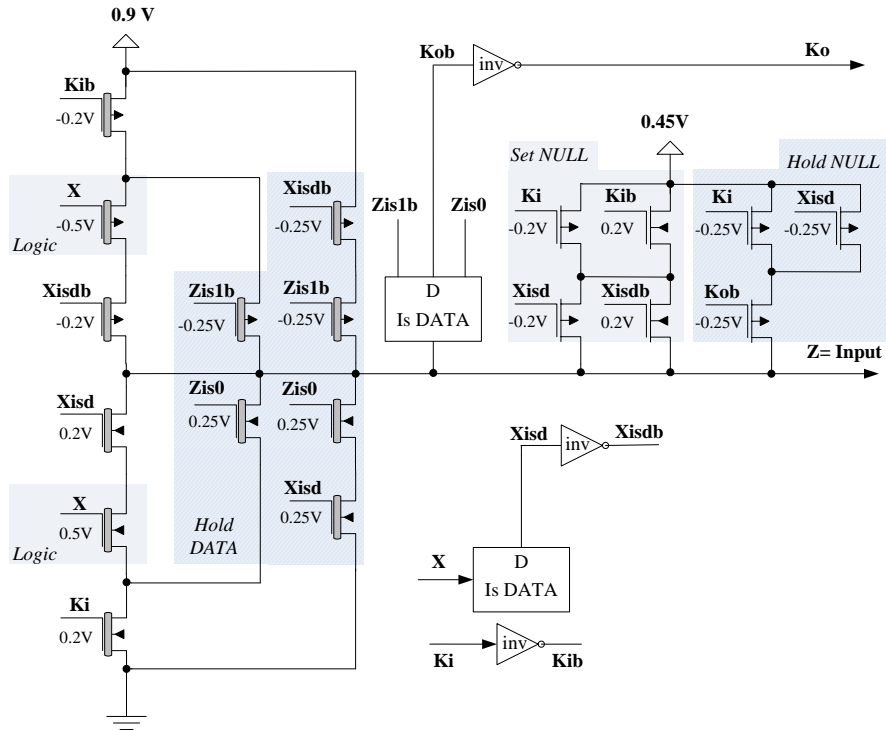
0.9 V

Kib
-0.2V

X
-0.5V
Logic

Xisdb
-0.2V

Xisd
0.2V

X
0.5V
Logic

Ki
0.2V

Zis1b
-0.25V

Zis0
0.25V

Hold
DATA

Xisdb
-0.25V

Zis1b
-0.25V

Zis0
0.25V

Xisd
0.25V

Kob

inv

Ko

Zis1b

Zis0

D
Is DATA

0.45V

Set NULL

Ki
-0.2V

Kib
0.2V

Xisd
-0.2V

Xisdb
0.2V

Hold NULL

Ki
-0.25V

Xisd
-0.25V

Kob
-0.25V

Z= Input

Xisd

inv

Xisdb

X

D
Is DATA

Ki

inv

Kib